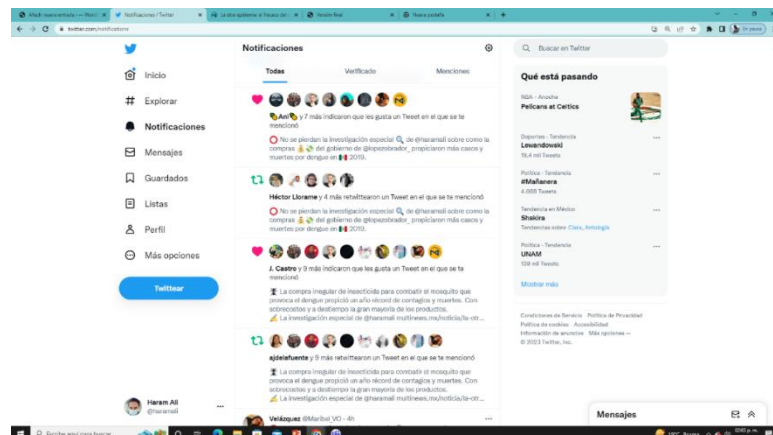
Notificaciones / Twitter

twitter.com/notifications

Inicio
Explorar
Notificaciones
Mensajes
Guardados
Listas
Perfil
Más opciones
Twittear

Haram Ali
@haramali

Notificaciones

Todas
Verificado
Menciones

Ani y 7 más indicaron que les gusta un Tweet en el que se te mencionó

No se pierdan la investigación especial de @haramali sobre como la compra del gobierno de @lopezobrador_ propiciaron más casos y muertes por dengue en 2019.

Héctor Llorame y 4 más retwittearon un Tweet en el que se te mencionó

No se pierdan la investigación especial de @haramali sobre como la compra del gobierno de @lopezobrador_ propiciaron más casos y muertes por dengue en 2019.

J. Castro y 9 más indicaron que les gusta un Tweet en el que se te mencionó

La compra irregular de insecticida para combatir el mosquito que provoca el dengue propició un año récord de contagios y muertes. Con sobrecostos y a destiempo la gran mayoría de los productos.
La investigación especial de @haramali multinews.mx/noticia/la-otr...

ajdelafuente y 9 más retwittearon un Tweet en el que se te mencionó

La compra irregular de insecticida para combatir el mosquito que provoca el dengue propició un año récord de contagios y muertes. Con sobrecostos y a destiempo la gran mayoría de los productos.
La investigación especial de @haramali multinews.mx/noticia/la-otr...

Velázquez @Maribel VO · 4h

Buscar en Twitter

Qué está pasando

NBA · Anoche
Pelicans at Celtics

Deportes · Tendencia
Lewandowski
16,4 mil Tweets

Política · Tendencia
#Mañanera
4.088 Tweets

Tendencia en México
Shakira
Tendencias sobre Clara, Antología

Política · Tendencia
UNAM
109 mil Tweets

Mostrar más

Condiciones de Servicio Política de Privacidad Política de cookies Accesibilidad Información de anuncios Más opciones ···
© 2023 Twitter, Inc.

Mensajes